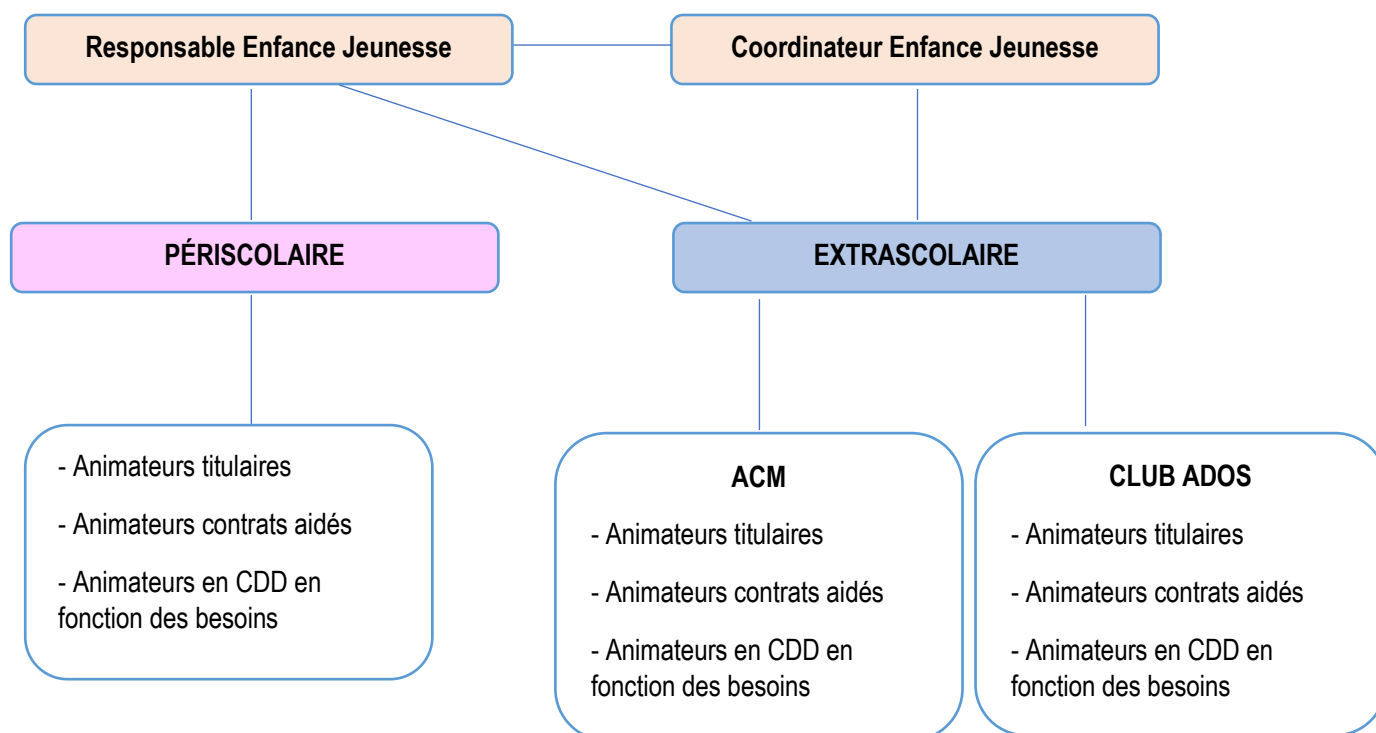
Responsable Enfance Jeunesse

Coordinateur Enfance Jeunesse

PÉRISCOLAIRE

EXTRASCOLAIRE

- Animateurs titulaires

- Animateurs contrats aidés

- Animateurs en CDD en fonction des besoins

ACM

- Animateurs titulaires

- Animateurs contrats aidés

- Animateurs en CDD en fonction des besoins

CLUB ADOS

- Animateurs titulaires

- Animateurs contrats aidés

- Animateurs en CDD en fonction des besoins